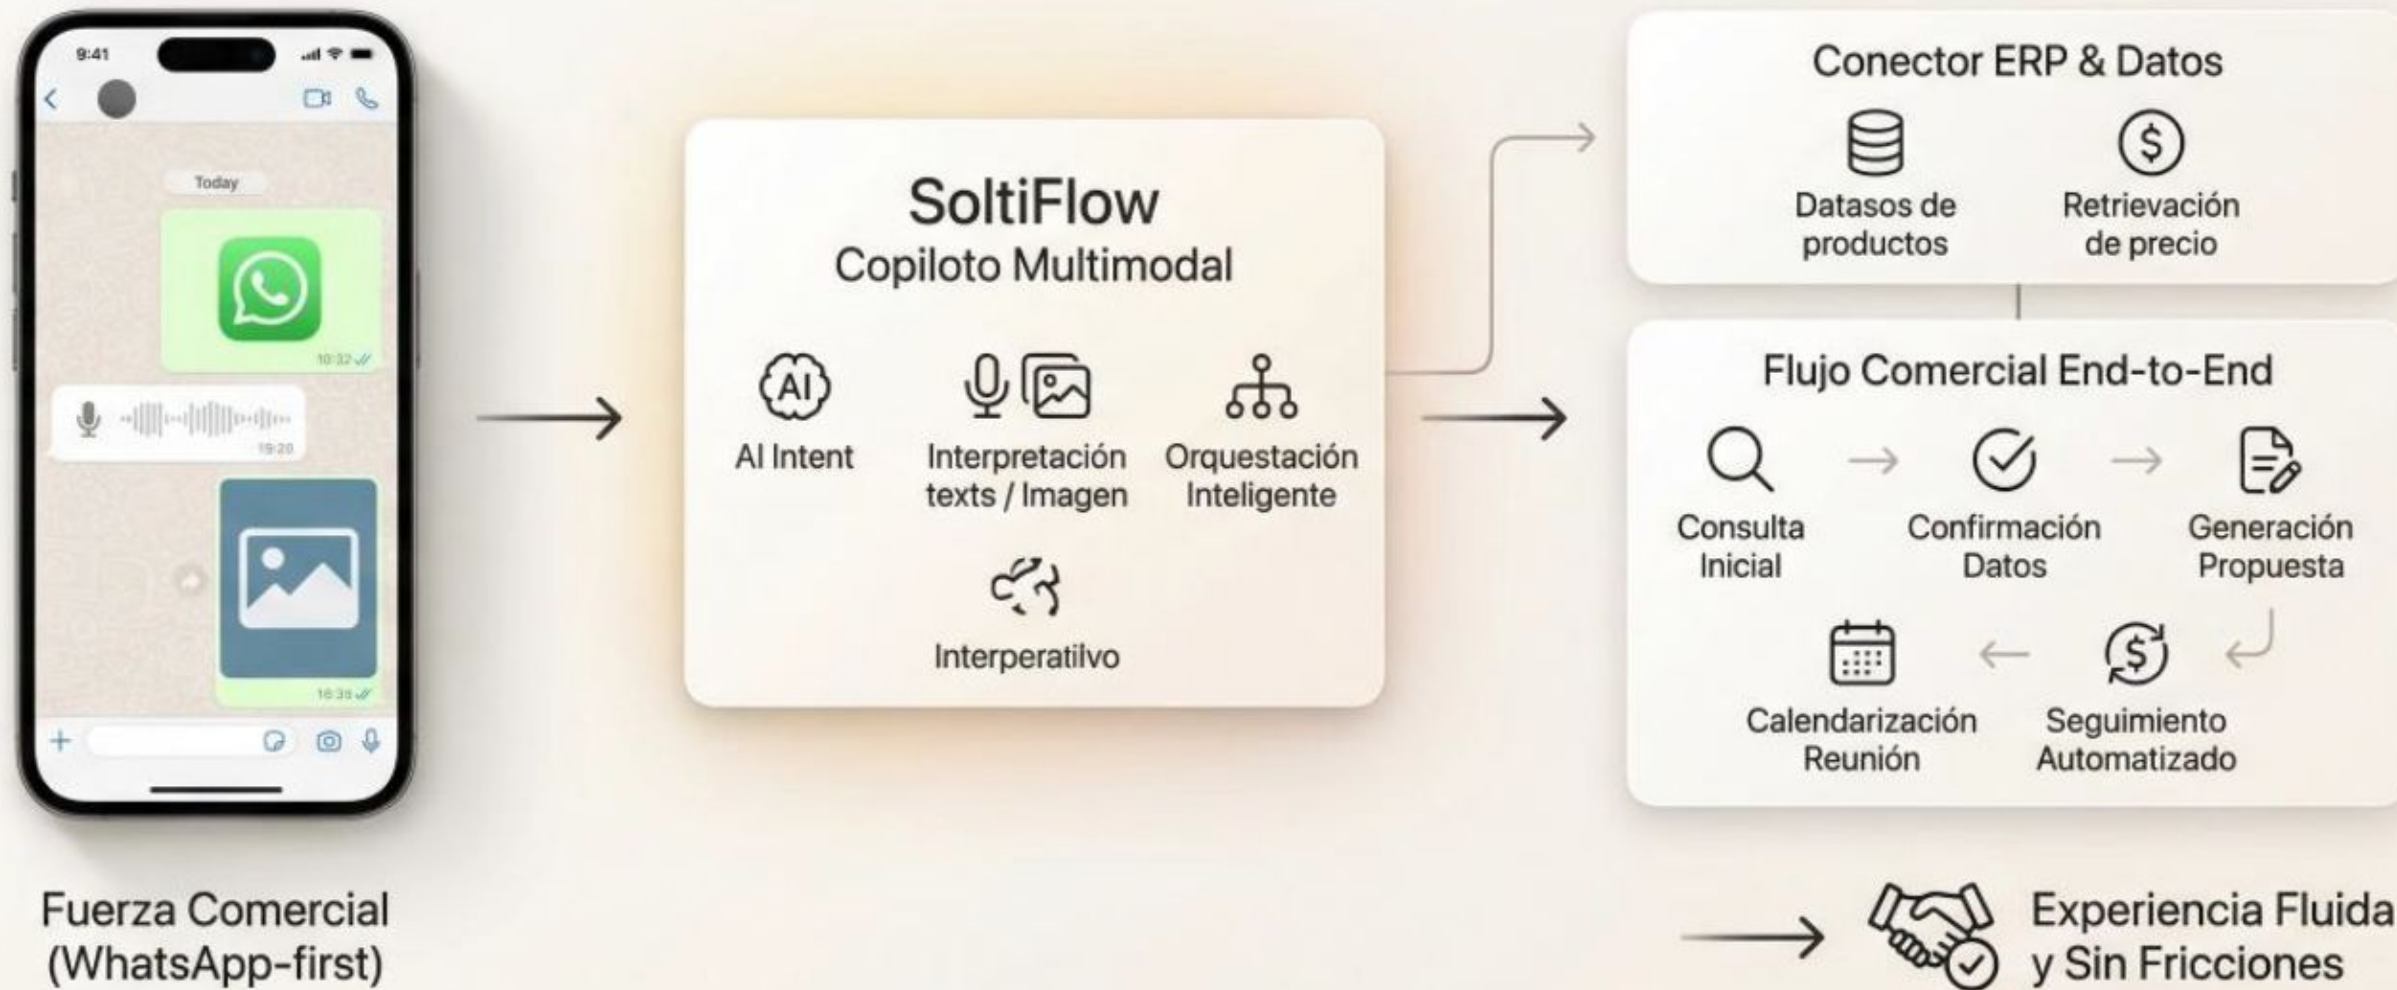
9:41

Today

10:32

19:20

16:39

Fuerza Comercial (WhatsApp-first)

SoltiFlow
Copiloto Multimodal

AI

AI Intent

Interpretación texts / Imagen

Orquestación Inteligente

Interperatilvo

Conector ERP & Datos

Datasos de productos

Retrievación de precio

Flujo Comercial End-to-End

Consulta Inicial

Confirmación Datos

Generación Propuesta

Calendarización Reunión

Seguimiento Automatizado

Experiencia Fluida y Sin Fricciones